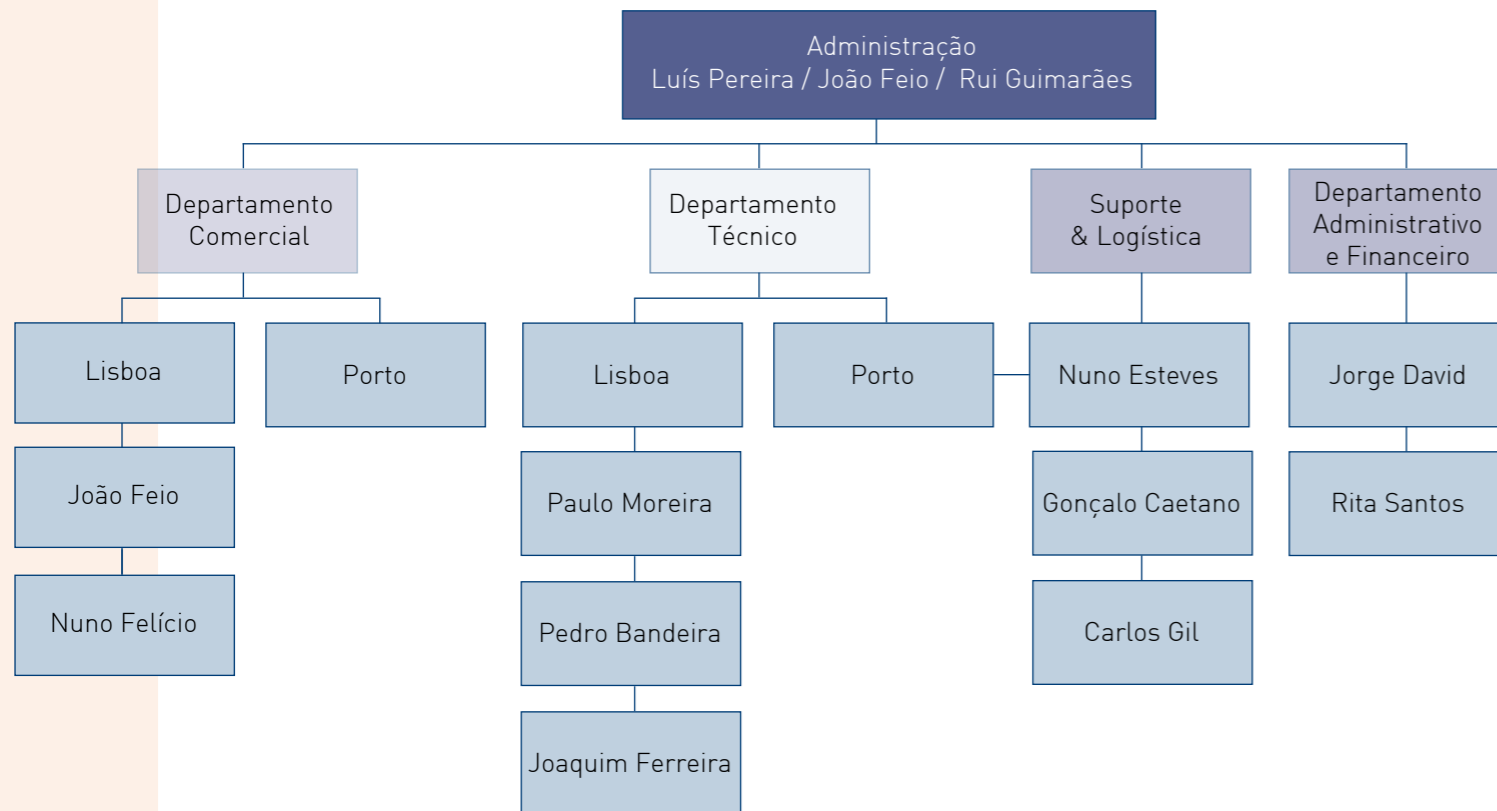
Administração
Luís Pereira / João Feio / Rui Guimarães

Departamento Comercial

Lisboa

João Feio

Nuno Felício

Porto

Departamento Técnico

Lisboa

Paulo Moreira

Pedro Bandeira

Joaquim Ferreira

Porto

Suporte & Logística

Nuno Esteves

Gonçalo Caetano

Carlos Gil

Departamento Administrativo e Financeiro

Jorge David

Rita Santos